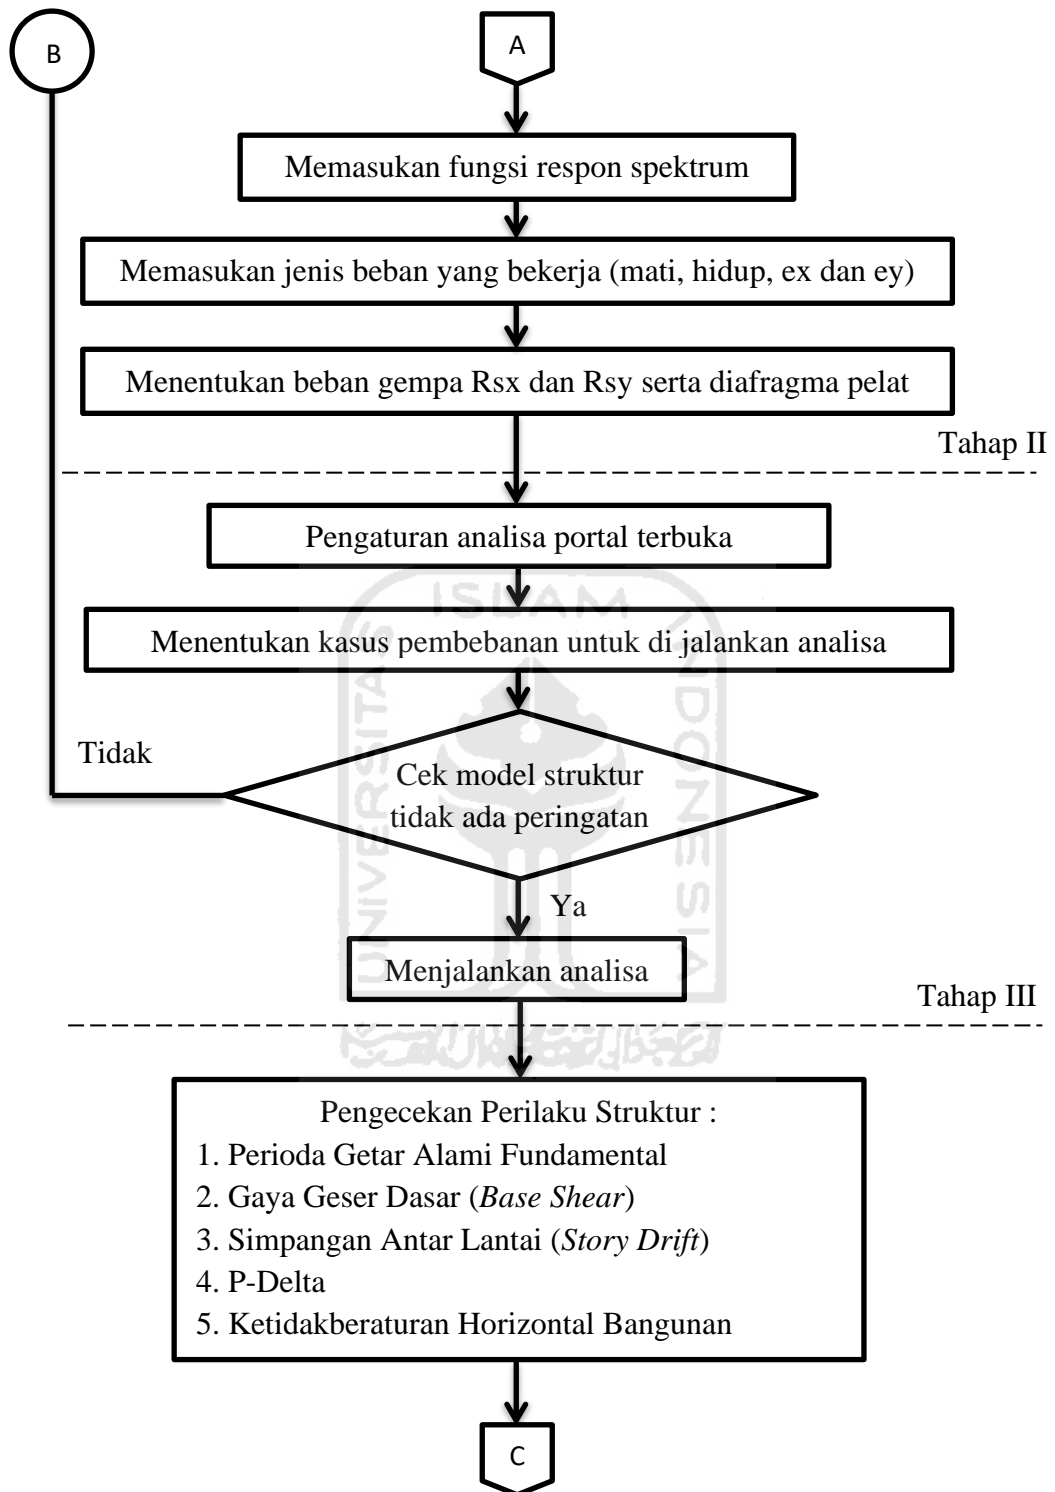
B

A

Memasukan fungsi respon spektrum

Memasukan jenis beban yang bekerja (mati, hidup, ex dan ey)

Menentukan beban gempa Rsx dan Rsy serta diafragma pelat

Tahap II

Pengaturan analisa portal terbuka

Menentukan kasus pembebanan untuk di jalankan analisa

Tidak

Cek model struktur tidak ada peringatan

Ya

Menjalankan analisa

Tahap III

Pengecekan Perilaku Struktur :
1. Perioda Getar Alami Fundamental
2. Gaya Geser Dasar (*Base Shear*)
3. Simpangan Antar Lantai (*Story Drift*)
4. P-Delta
5. Ketidakberaturan Horizontal Bangunan

C